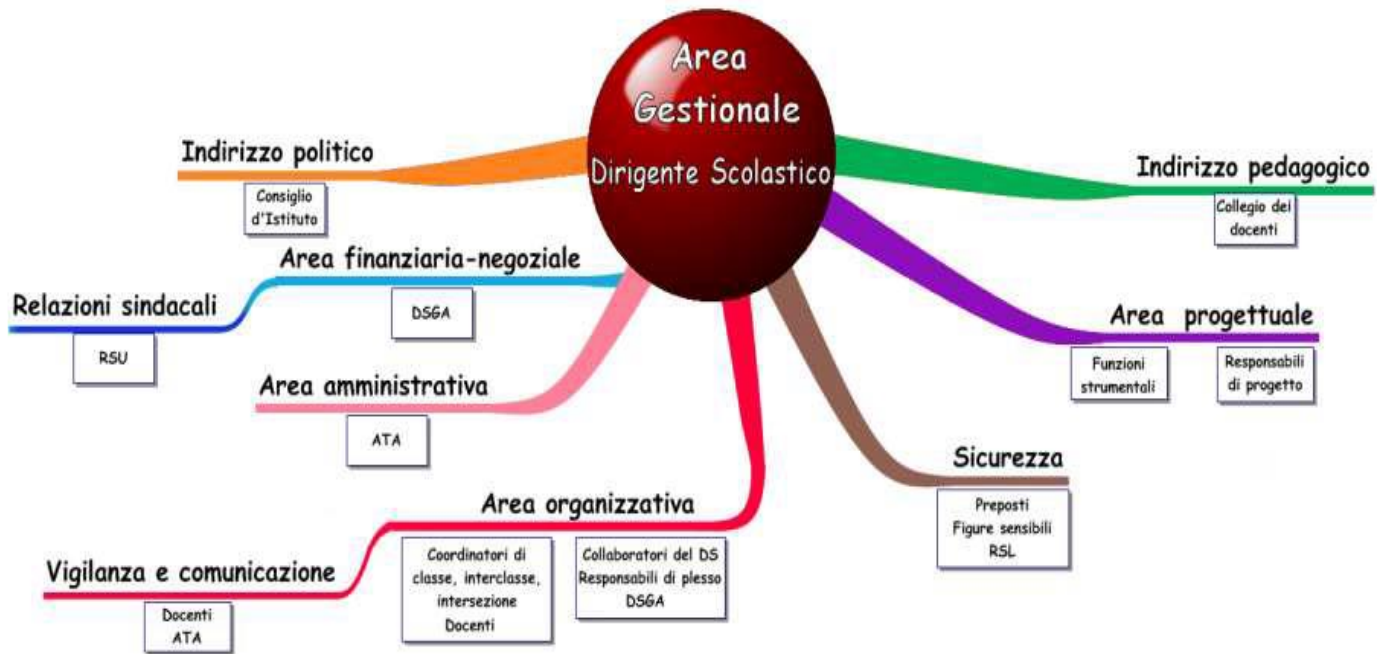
Area Gestionale
Dirigente Scolastico

Indirizzo politico
Consiglio d'Istituto

Indirizzo pedagogico
Collegio dei docenti

Area finanziaria-negoziale
DSGA

Relazioni sindacali
RSU

Area progettuale
Funzioni strumentali
Responsabili di progetto

Area amministrativa
ATA

Sicurezza
Preposti
Figure sensibili
RSL

Area organizzativa
Coordinatori di classe, interclasse, intersezione
Docenti
Collaboratori del DS
Responsabili di plesso
DSGA

Vigilanza e comunicazione
Docenti
ATA